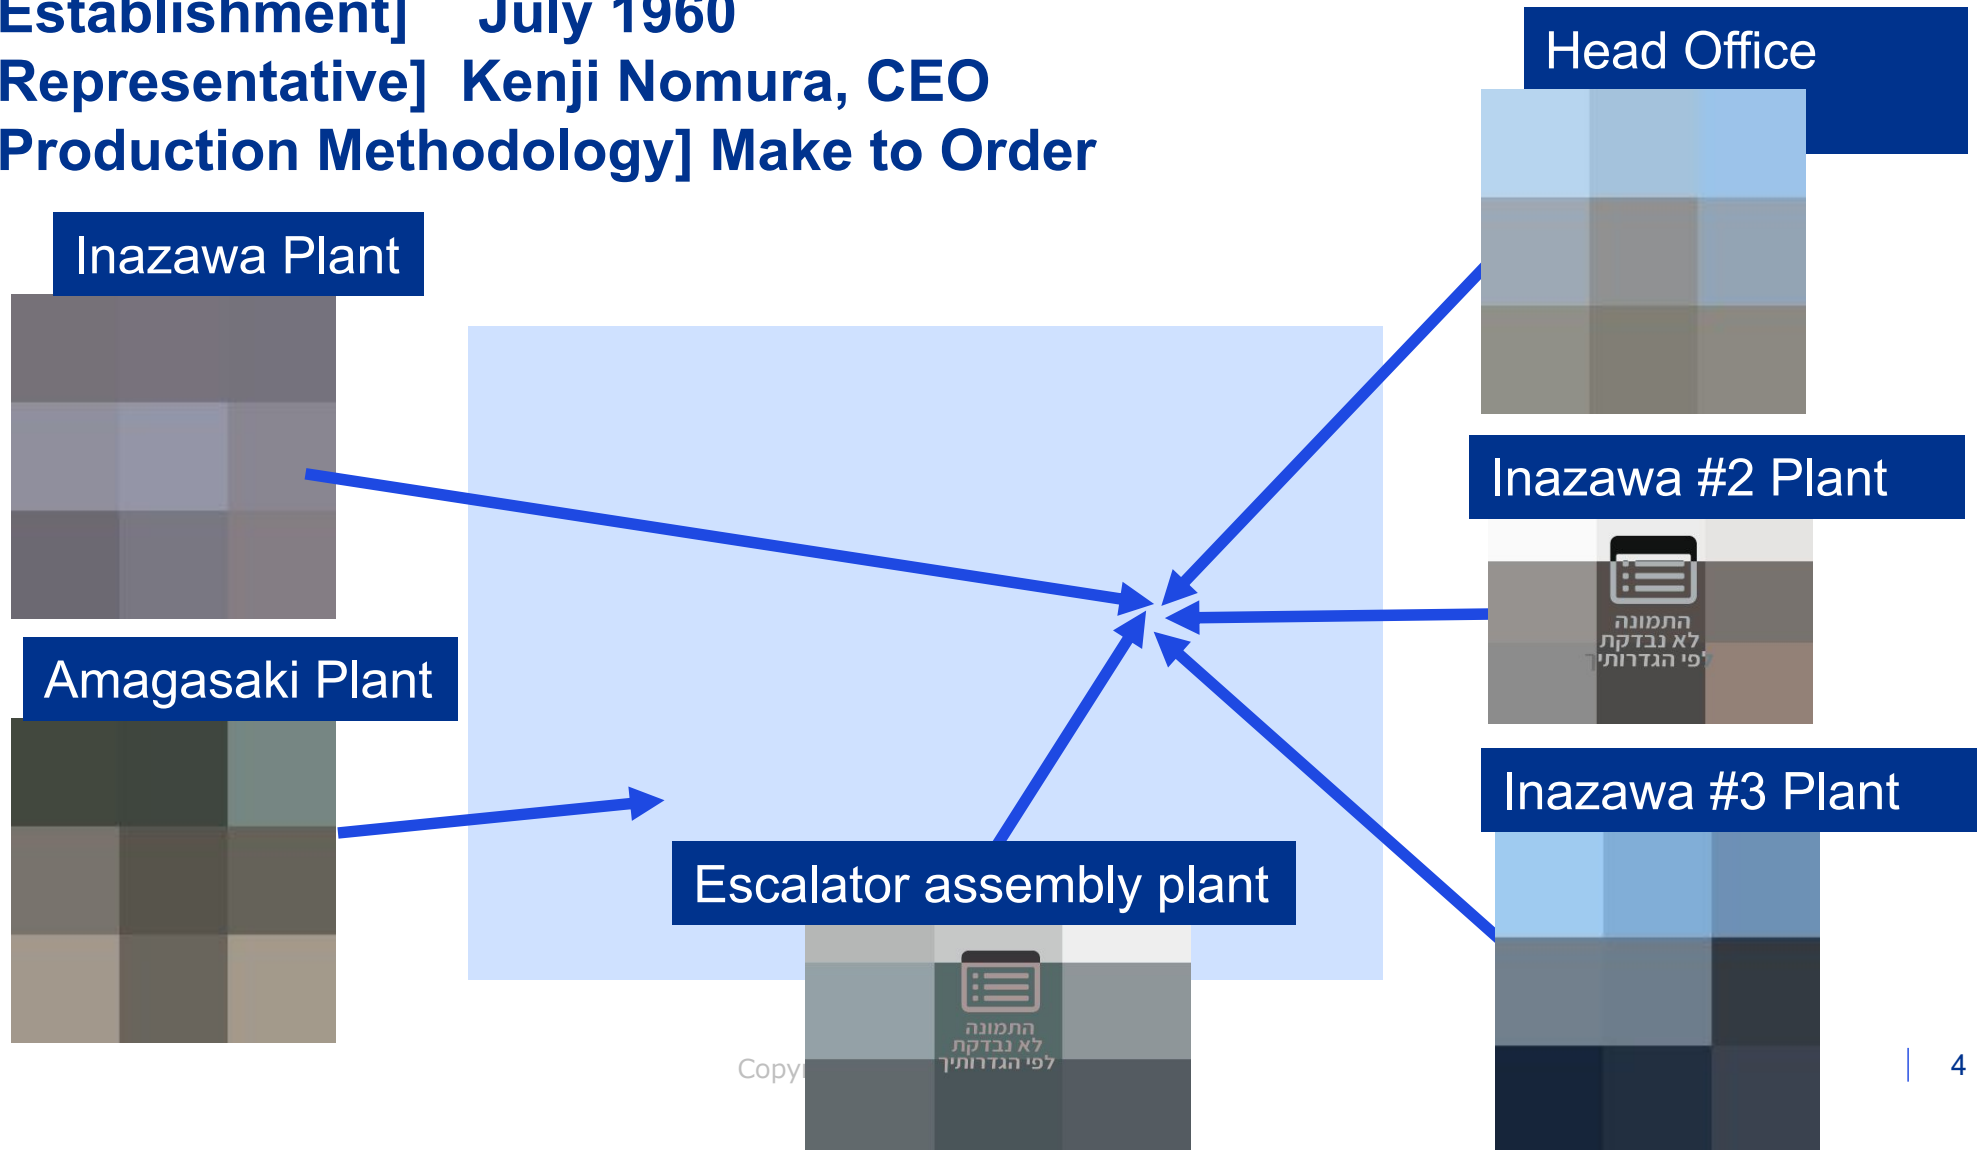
Establishment] July 1960
Representative] Kenji Nomura, CEO
Production Methodology] Make to Order

Head Office

Inazawa Plant

Inazawa #2 Plant

התמונה לא נבדקת לפי הגדרותיך

Amagasaki Plant

Inazawa #3 Plant

Escalator assembly plant

התמונה לא נבדקת לפי הגדרותיך

Copy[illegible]

4